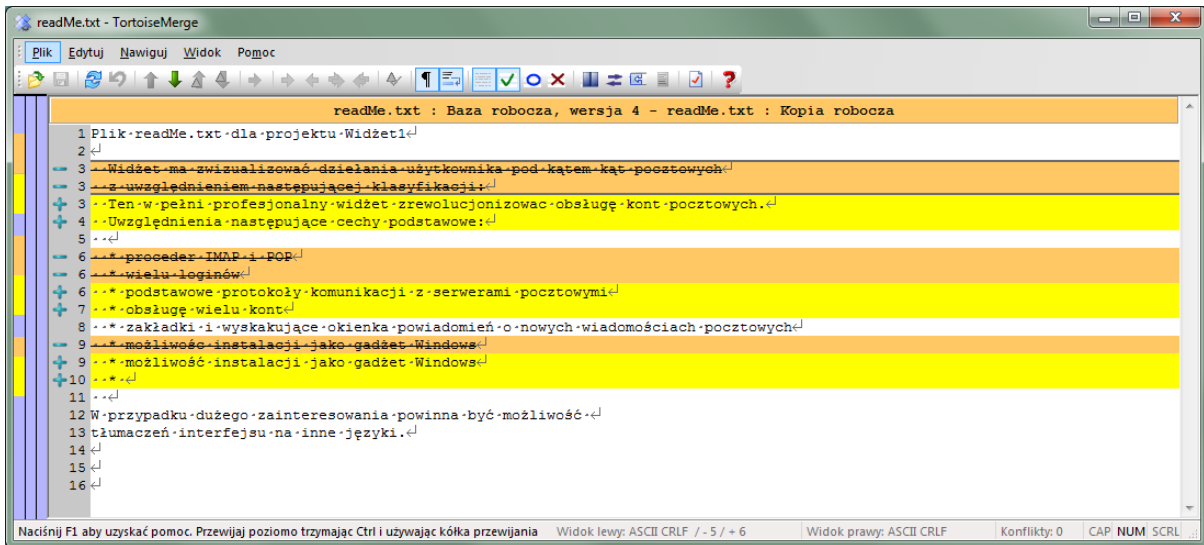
readMe.txt - TortoiseMerge

Plik Edytuj Nawiguj Widok Pomoc

readMe.txt : Baza robocza, wersja 4 - readMe.txt : Kopia robocza

1 Plik readMe.txt dla projektu Widżet1
2
3 Widżet ma zwizualizować działania użytkownika pod kątem kąt pocztowych
3 z uwzględnieniem następującej klasyfikacji:
3 Ten w pełni profesjonalny widżet zrewolucjonizowac obsługę kont pocztowych.
4 Uwzględnienia następujące cechy podstawowe:
5
6 * proceder IMAP i POP
6 * wielu loginów
6 * podstawowe protokoły komunikacji z serwerami pocztowymi
7 * obsługę wielu kont
8 * zakładki i wyskakujące okienka powiadomień o nowych wiadomościach pocztowych
9 * możliwość instalacji jako gadżet Windows
9 * możliwość instalacji jako gadżet Windows
10 *
11
12 W przypadku dużego zainteresowania powinna być możliwość
13 tłumaczeń interfejsu na inne języki.
14
15
16

Naciśnij F1 aby uzyskać pomoc. Przewijaj poziomo trzymając Ctrl i używając kółka przewijania | Widok lewy: ASCII CRLF / - 5 / + 6 | Widok prawy: ASCII CRLF | Konflikty: 0 | CAP NUM SCRL